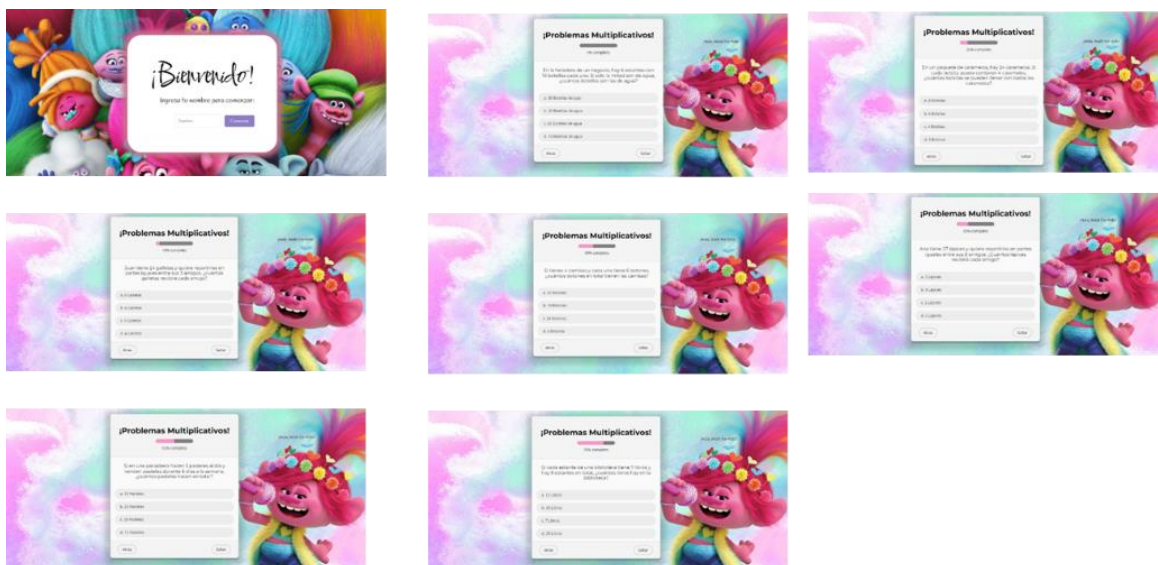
¡Bienvenido!

Ingresa tu nombre para comenzar:

Nombre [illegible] Comenzar

¡Problemas Multiplicativos!

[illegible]

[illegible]

a. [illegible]

b. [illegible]

c. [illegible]

d. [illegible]

Atrás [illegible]

¡Problemas Multiplicativos!

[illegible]

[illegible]

a. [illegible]

b. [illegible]

c. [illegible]

d. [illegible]

Atrás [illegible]

¡Problemas Multiplicativos!

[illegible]

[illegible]

a. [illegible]

b. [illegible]

c. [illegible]

d. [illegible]

Atrás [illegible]

¡Problemas Multiplicativos!

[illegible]

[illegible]

a. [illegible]

b. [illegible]

c. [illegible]

d. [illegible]

Atrás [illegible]

¡Problemas Multiplicativos!

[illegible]

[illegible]

a. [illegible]

b. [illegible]

c. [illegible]

d. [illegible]

Atrás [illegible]

¡Problemas Multiplicativos!

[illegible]

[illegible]

a. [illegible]

b. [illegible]

c. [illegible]

d. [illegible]

Atrás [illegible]

¡Problemas Multiplicativos!

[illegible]

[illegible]

a. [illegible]

b. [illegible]

c. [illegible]

d. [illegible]

Atrás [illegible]